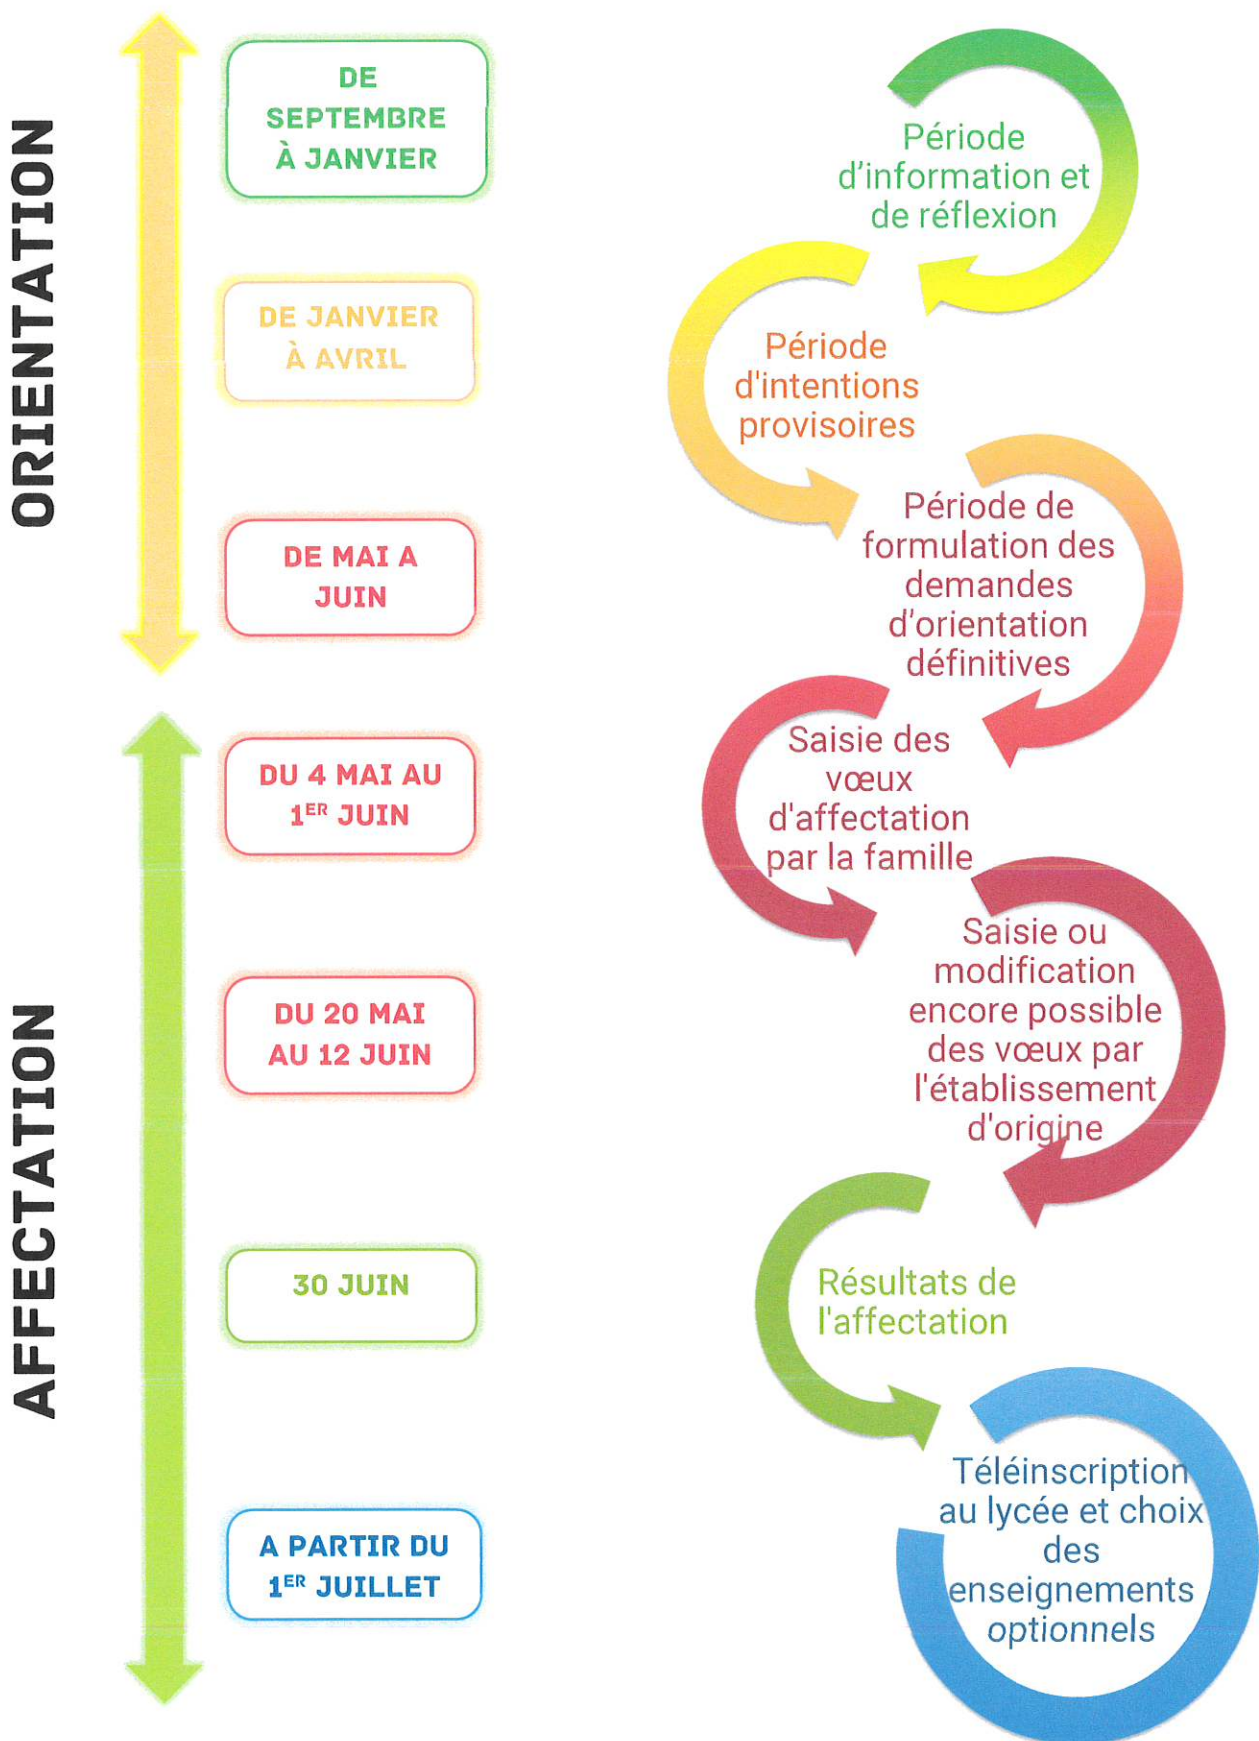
ORIENTATION

DE SEPTEMBRE À JANVIER

Période d'information et de réflexion

DE JANVIER À AVRIL

Période d'intentions provisoires

DE MAI A JUIN

Période de formulation des demandes d'orientation définitives

AFFECTATION

DU 4 MAI AU 1$^{ER}$ JUIN

Saisie des vœux d'affectation par la famille

DU 20 MAI AU 12 JUIN

Saisie ou modification encore possible des vœux par l'établissement d'origine

30 JUIN

Résultats de l'affectation

A PARTIR DU 1$^{ER}$ JUILLET

Téléinscription au lycée et choix des enseignements optionnels